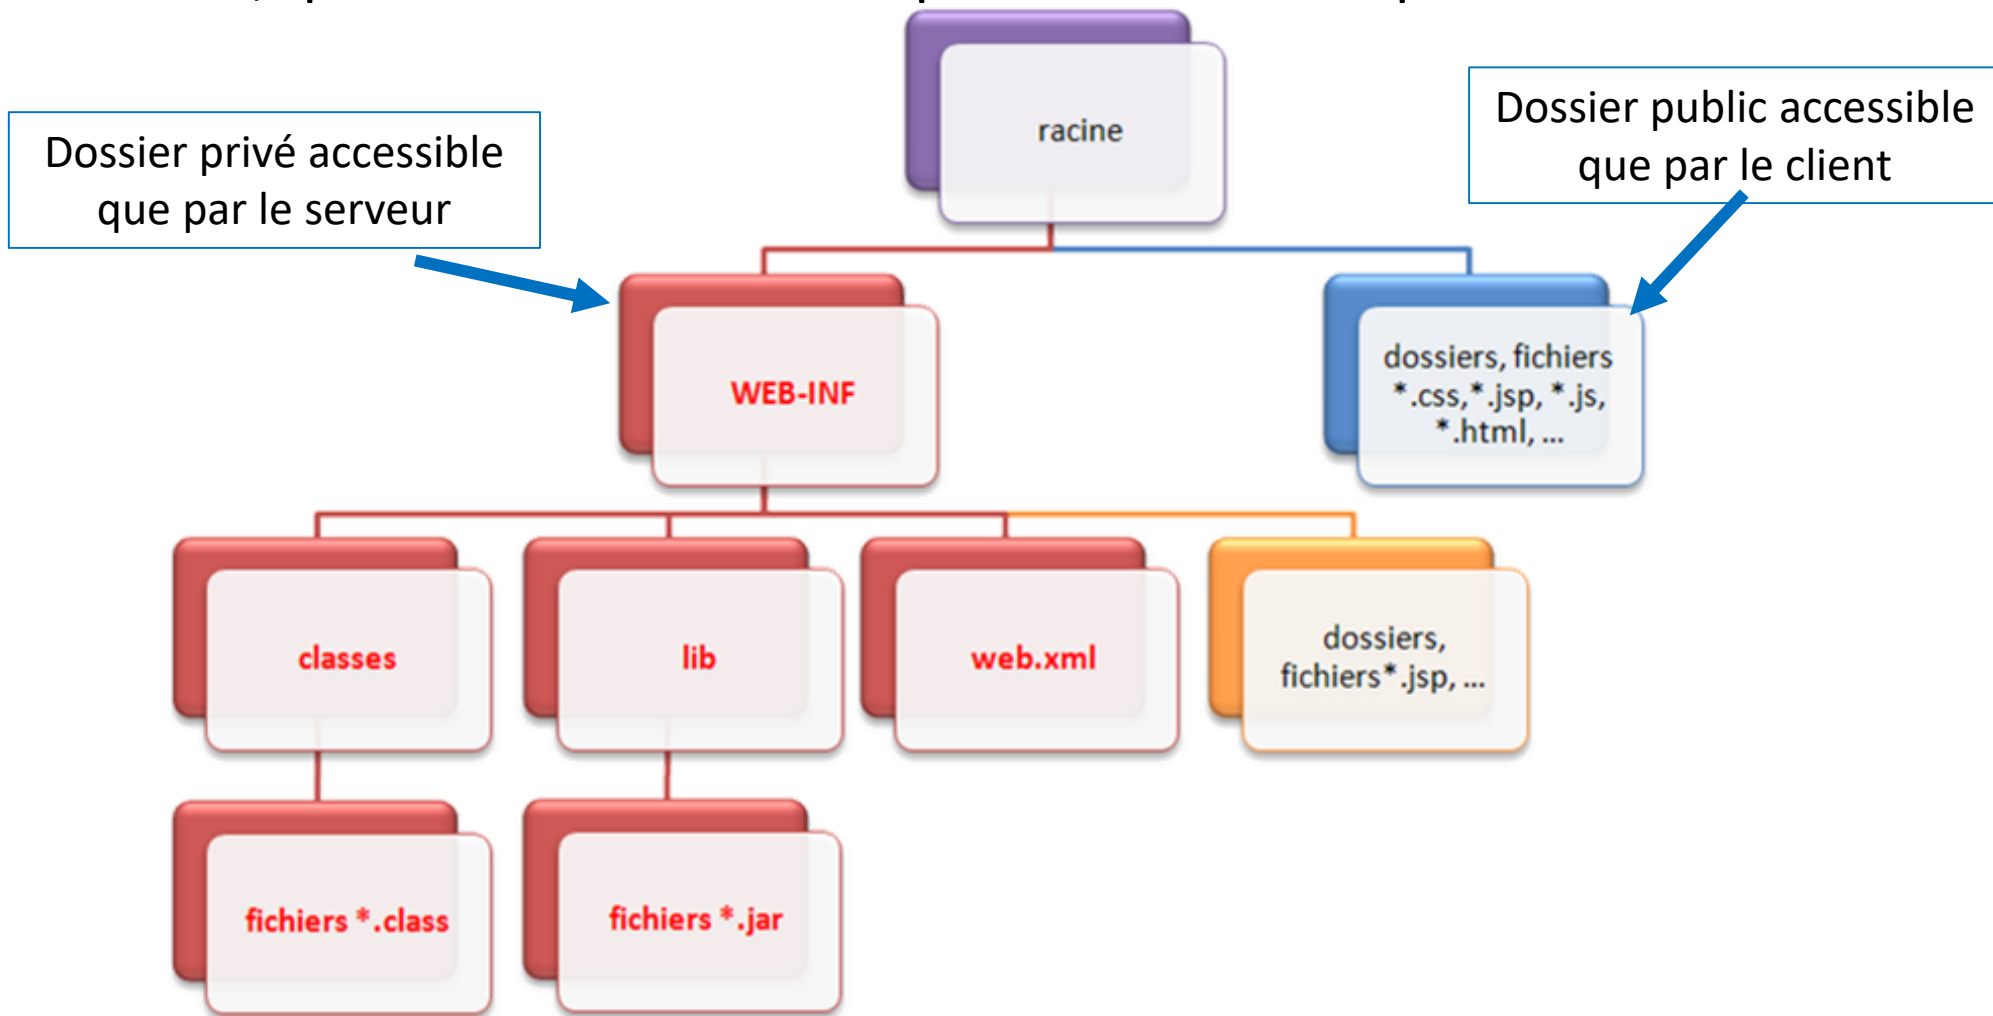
racine

Dossier privé accessible que par le serveur

Dossier public accessible que par le client

WEB-INF

dossiers, fichiers *.css,*.jsp, *.js, *.html, ...

classes

lib

web.xml

dossiers, fichiers*.jsp, ...

fichiers *.class

fichiers *.jar